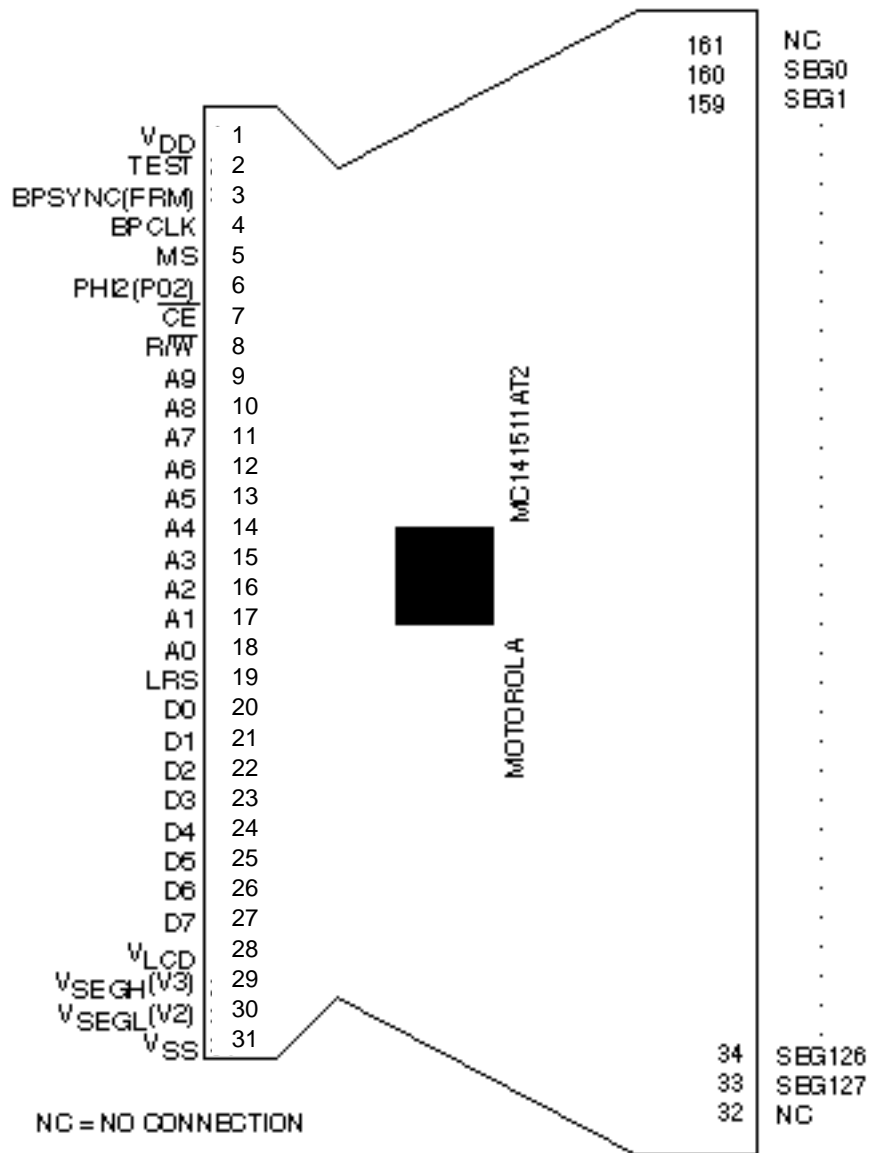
161 NC
160 SEG0
159 SEG1

$V_{DD}$ 1
TEST 2
BPSYNC(FRM) 3
BPCLK 4
MS 5
PHI2(PO2) 6
$\overline{CE}$ 7
$R/\overline{W}$ 8
A9 9
A8 10
A7 11
A6 12
A5 13
A4 14
A3 15
A2 16
A1 17
A0 18
LRS 19
D0 20
D1 21
D2 22
D3 23
D4 24
D5 25
D6 26
D7 27
$V_{LCD}$ 28
$V_{SEGH}$(V3) 29
$V_{SEGL}$(V2) 30
$V_{SS}$ 31

MC141511AT2
MOTOROLA

34 SEG126
33 SEG127
32 NC

NC = NO CONNECTION